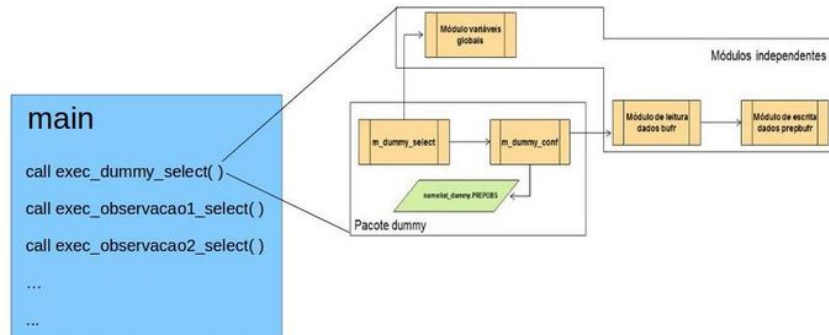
main

call exec_dummy_select( )

call exec_observacao1_select( )

call exec_observacao2_select( )

...

...

Módulo variáveis globais

Módulos independentes

m_dummy_select

m_dummy_conf

Módulo de leitura dados bufr

Módulo de escrita dados prepbufr

namelist_dummy.PREPOBS

Pacote dummy